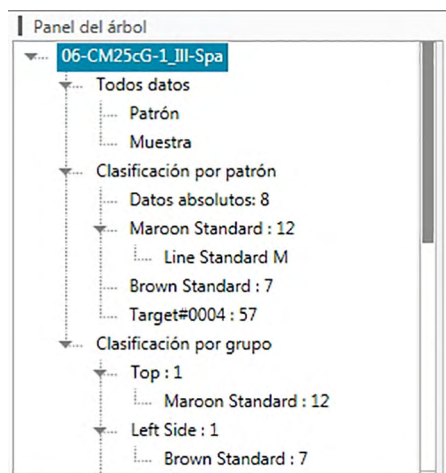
Panel del árbol
06-CM25cG-1_III-Spa
Todos datos
Patrón
Muestra
Clasificación por patrón
Datos absolutos: 8
Maroon Standard : 12
Line Standard M
Brown Standard : 7
Target#0004 : 57
Clasificación por grupo
Top : 1
Maroon Standard : 12
Left Side : 1
Brown Standard : 7